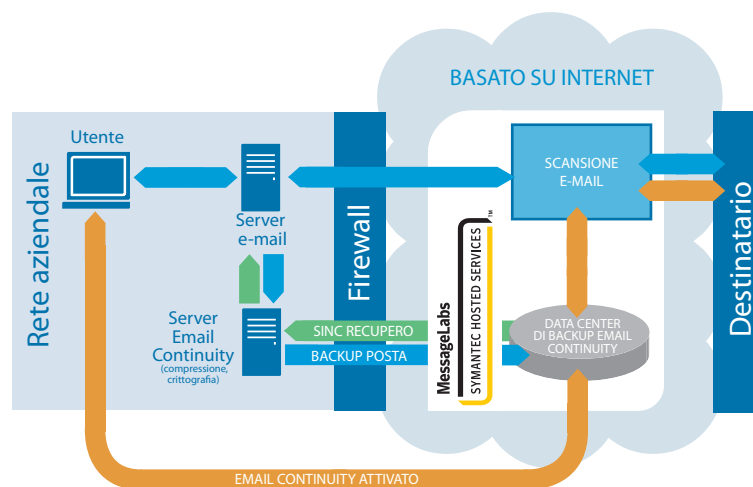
BASATO SU INTERNET

Rete aziendale

Utente

Server e-mail

Server Email Continuity (compressione, crittografia)

Firewall

SINC RECUPERO

BACKUP POSTA

MessageLabs SYMANTEC HOSTED SERVICES™

SCANSIONE E-MAIL

DATA CENTER DI BACKUP EMAIL CONTINUITY

Destinatario

EMAIL CONTINUITY ATTIVATO